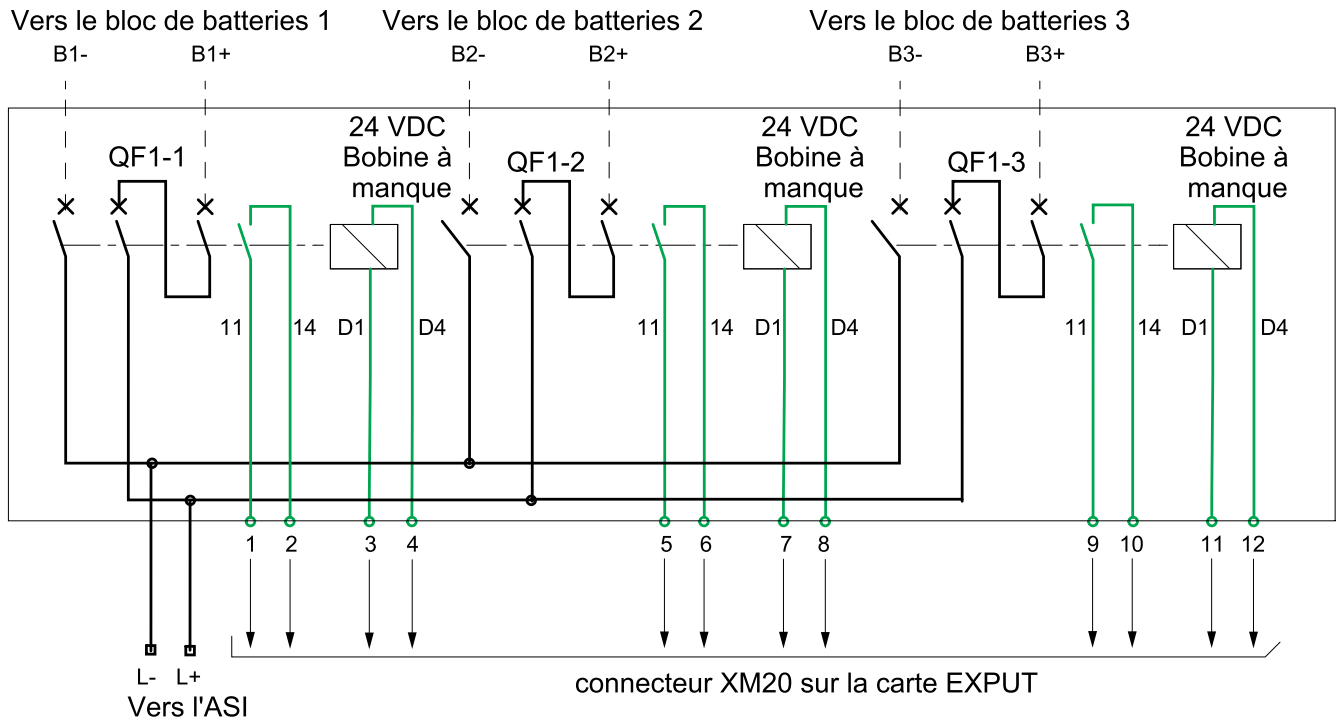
Vers le bloc de batteries 1
B1-
B1+
Vers le bloc de batteries 2
B2-
B2+
Vers le bloc de batteries 3
B3-
B3+

QF1-1
24 VDC
Bobine à manque
QF1-2
24 VDC
Bobine à manque
QF1-3
24 VDC
Bobine à manque

11 14 D1 D4
11 14 D1 D4
11 14 D1 D4

1 2 3 4
5 6 7 8
9 10 11 12

L- L+
Vers l'ASI
connecteur XM20 sur la carte EXPUT